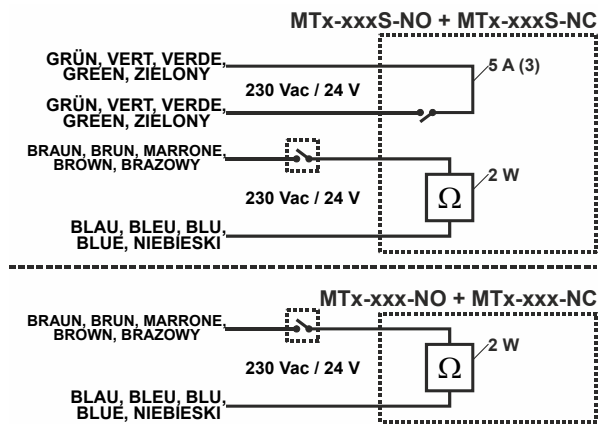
MTx-xxxS-NO + MTx-xxxS-NC

GRÜN, VERT, VERDE, GREEN, ZIELONY

5 A (3)

230 Vac / 24 V

GRÜN, VERT, VERDE, GREEN, ZIELONY

BRAUN, BRUN, MARRONE, BROWN, BRĄZOWY

2 W

230 Vac / 24 V

$\Omega$

BLAU, BLEU, BLU, BLUE, NIEBIESKI

MTx-xxx-NO + MTx-xxx-NC

BRAUN, BRUN, MARRONE, BROWN, BRĄZOWY

2 W

230 Vac / 24 V

$\Omega$

BLAU, BLEU, BLU, BLUE, NIEBIESKI